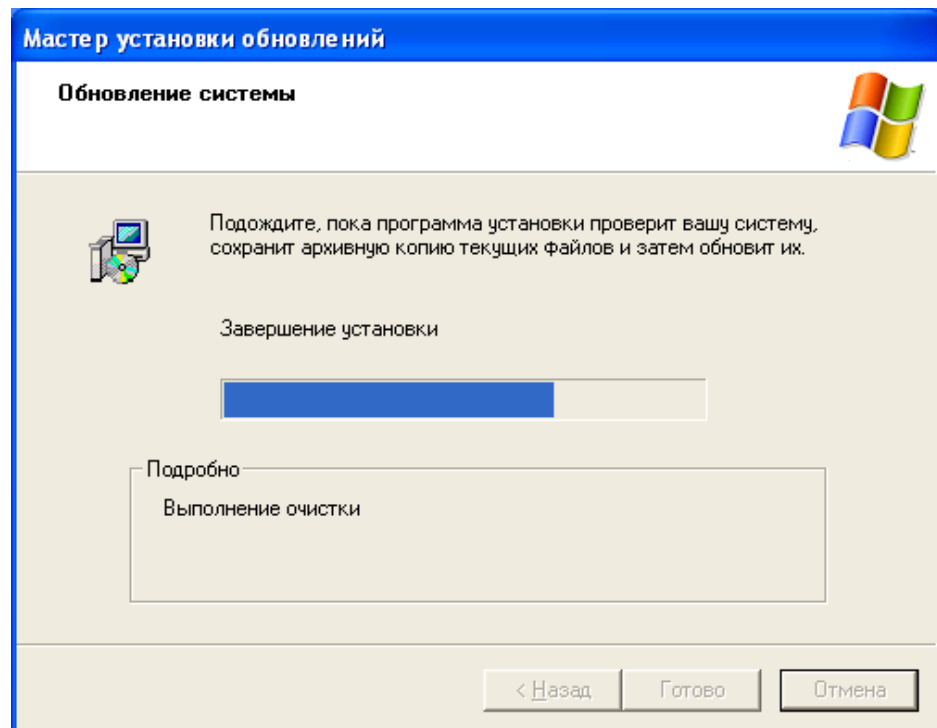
Мастер установки обновлений

Обновление системы

Подождите, пока программа установки проверит вашу систему, сохранит архивную копию текущих файлов и затем обновит их.

Завершение установки

Подробно

Выполнение очистки

< Назад

Готово

Отмена